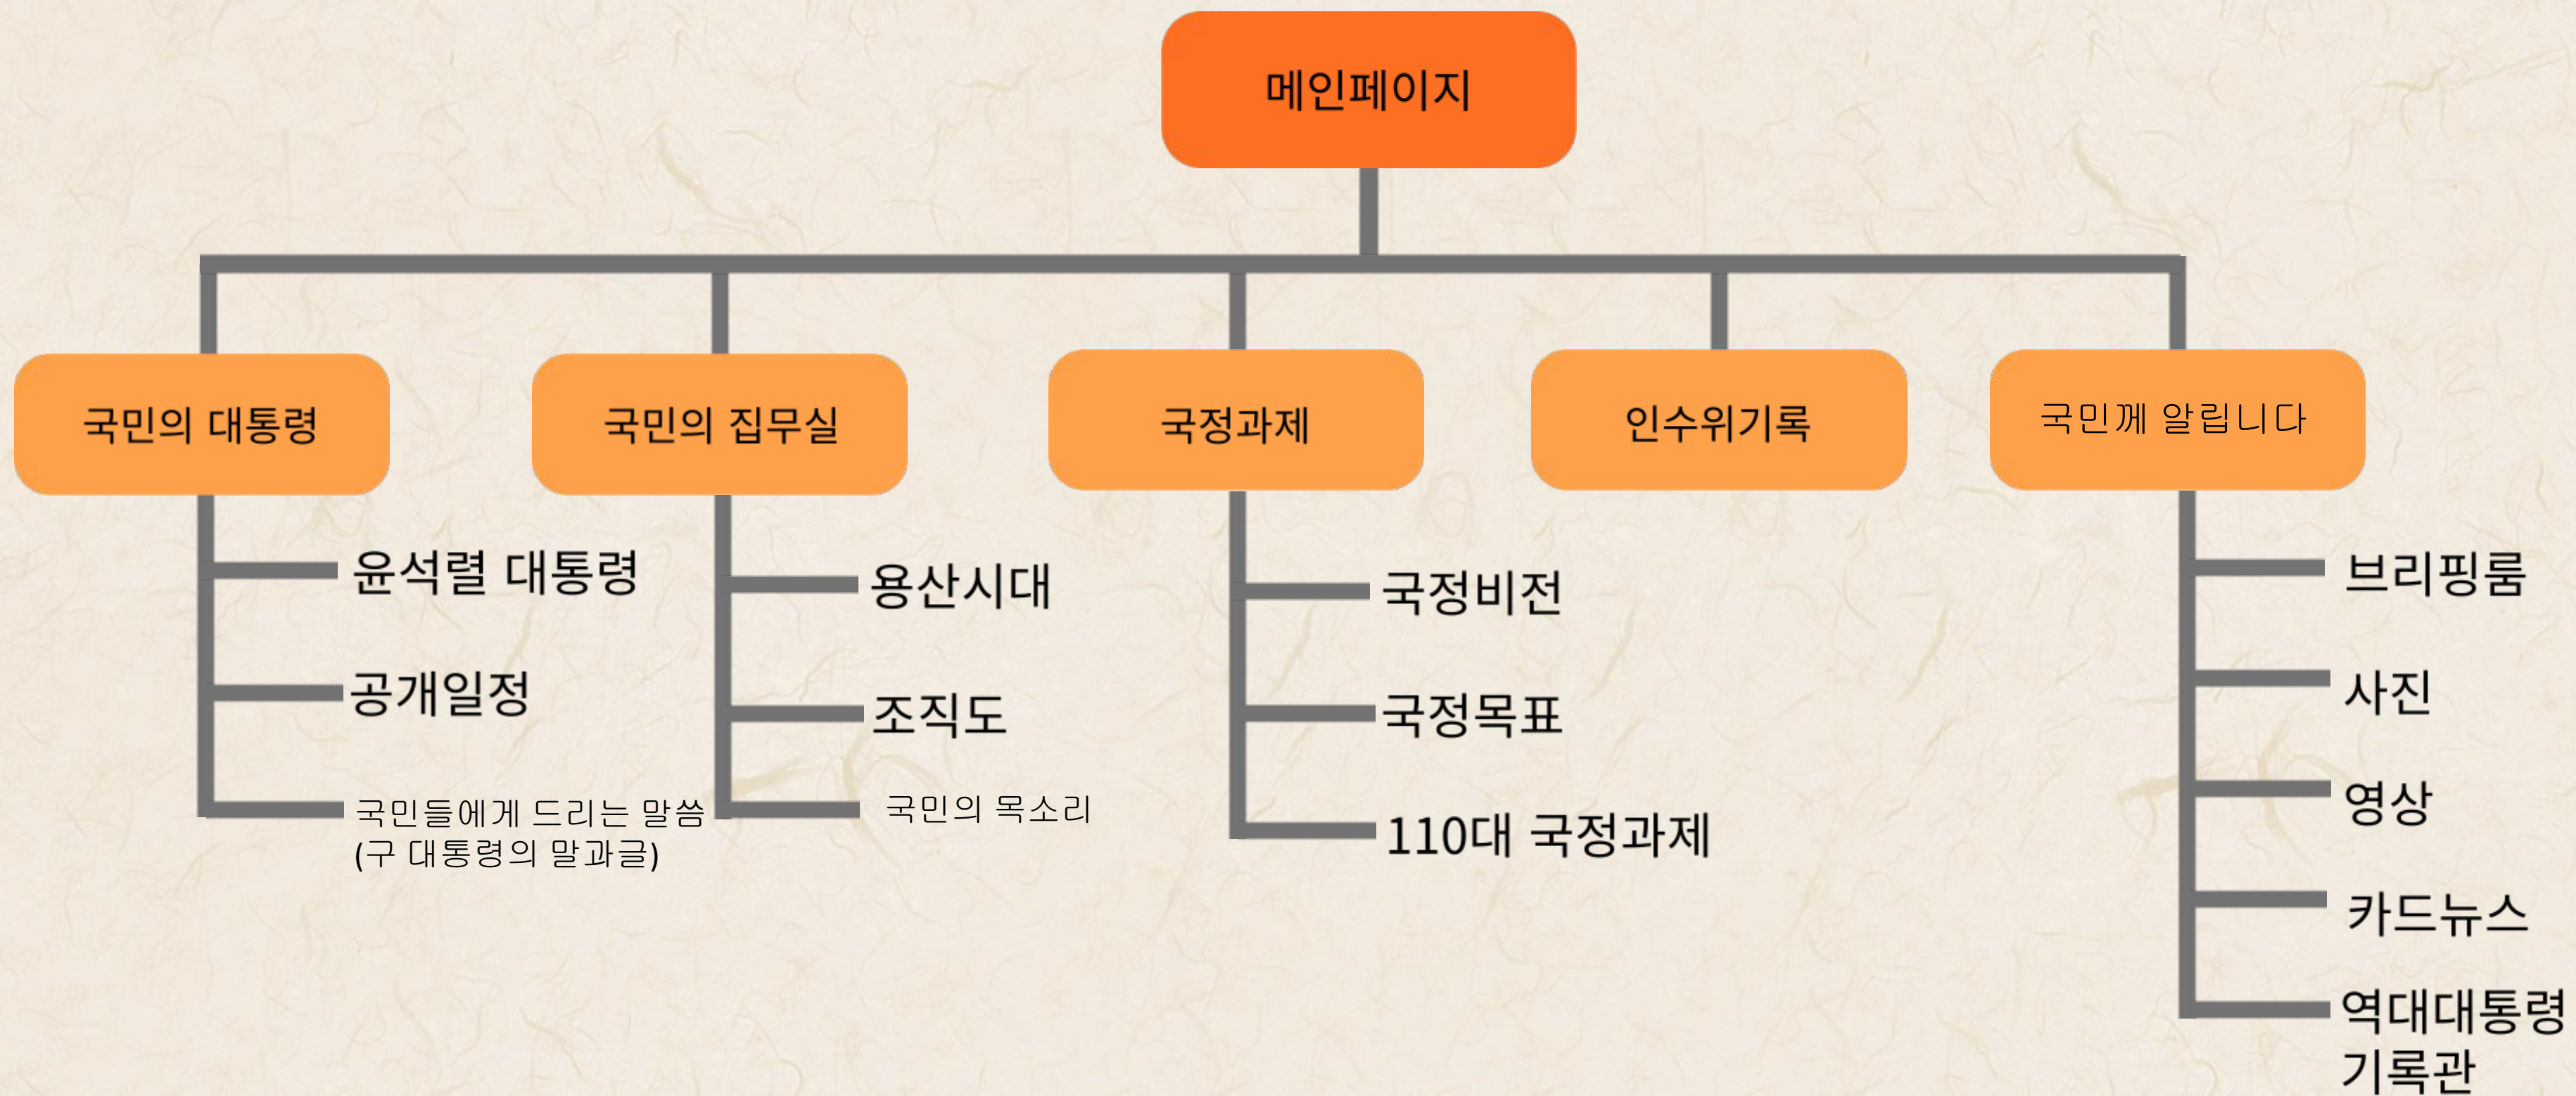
메인페이지

국민의 대통령

윤석렬 대통령

공개일정

국민들에게 드리는 말씀 (구 대통령의 말과글)

국민의 집무실

용산시대

조직도

국민의 목소리

국정과제

국정비전

국정목표

110대 국정과제

인수위기록

국민께 알립니다

브리핑룸

사진

영상

카드뉴스

역대대통령 기록관